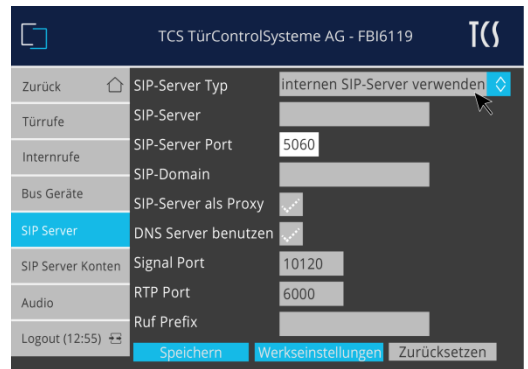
TCS TürControlSysteme AG - FBI6119

TCS

Zurück

Türrufe

Internrufe

Bus Geräte

SIP Server

SIP Server Konten

Audio

Logout (12:55)

SIP-Server Typ
internen SIP-Server verwenden

SIP-Server

SIP-Server Port
5060

SIP-Domain

SIP-Server als Proxy

DNS Server benutzen

Signal Port
10120

RTP Port
6000

Ruf Prefix

Speichern
Werkseinstellungen
Zurücksetzen